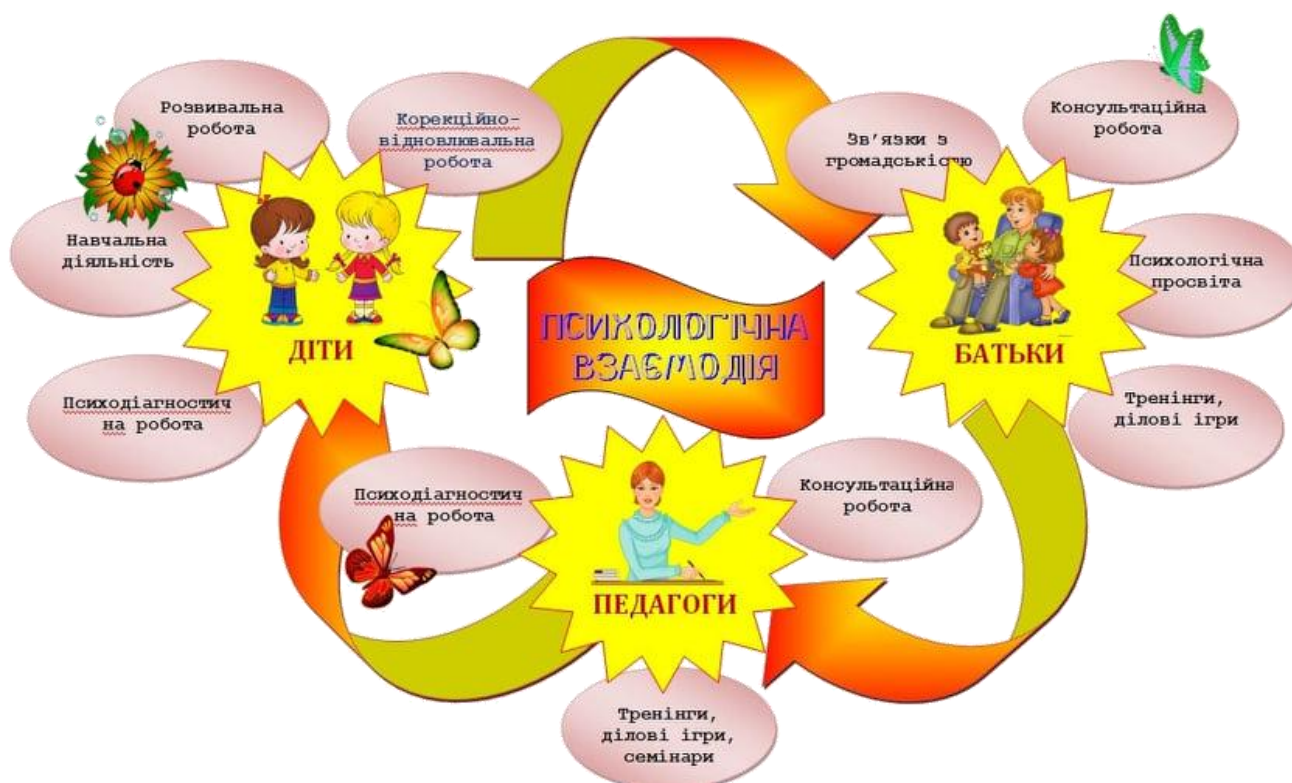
Розвивальна робота

Корекційно-відновлювальна робота

Навчальна діяльність

ДІТИ

Психодіагностична робота

ПСИХОЛОГІЧНА ВЗАЄМОДІЯ

Зв'язки з громадськістю

Консультаційна робота

Психологічна просвіта

БАТЬКИ

Тренінги, ділові ігри

Психодіагностична робота

ПЕДАГОГИ

Консультаційна робота

Тренінги, ділові ігри, семінари